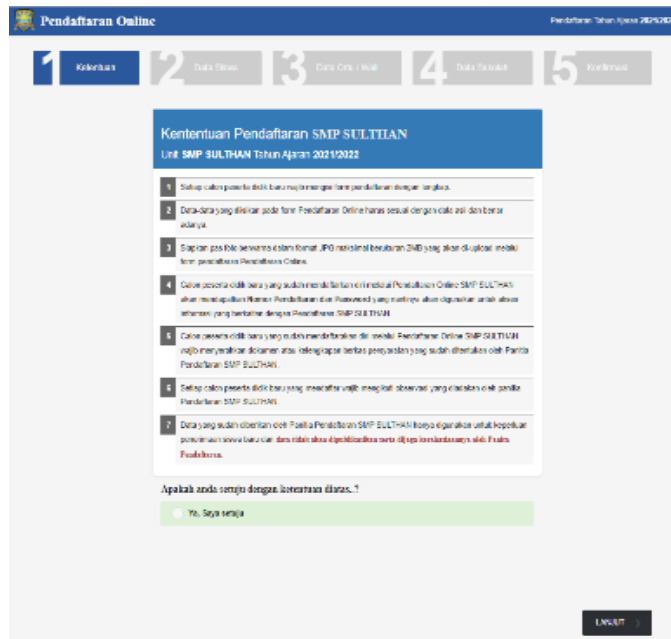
Pendaftaran Online

Pendaftaran Tahun Ajaran 2021/2022

1 Ketentuan
2 Data Siswa
3 Data Ortu / Wali
4 Data Sekolah
5 Konfirmasi

Kententuan Pendaftaran SMP SULTHAN

Unit SMP SULTHAN Tahun Ajaran 2021/2022

1 Setiap calon peserta didik baru wajib mengisi form pendaftaran dengan lengkap.

2 Data-data yang diisikan pada form Pendaftaran Online harus sesuai dengan data asli dan benar adanya.

3 Siapkan pas foto berwarna dalam format JPG maksimal berukuran 2MB yang akan di-upload melalui form pendaftaran Pendaftaran Online.

4 Calon peserta didik baru yang sudah mendaftarkan diri melalui Pendaftaran Online SMP SULTHAN akan mendapatkan Nomor Pendaftaran dan Password yang nantinya akan digunakan untuk akses informasi yang berkaitan dengan Pendaftaran SMP SULTHAN.

5 Calon peserta didik baru yang sudah mendaftarkan diri melalui Pendaftaran Online SMP SULTHAN wajib menyerahkan dokumen atau kelengkapan berkas persyaratan yang sudah ditentukan oleh Panitia Pendaftaran SMP SULTHAN.

6 Setiap calon peserta didik baru yang mendaftar wajib mengikuti observasi yang diadakan oleh panitia Pendaftaran SMP SULTHAN.

7 Data yang sudah diberikan oleh Panitia Pendaftaran SMP SULTHAN hanya digunakan untuk keperluan penerimaan siswa baru dan data tidak akan dipublikasikan serta dijaga kerahasiaannya oleh Panitia Pendaftaran.

Apakah anda setuju dengan ketentuan diatas..?

Ya, Saya setuju

LANJUT